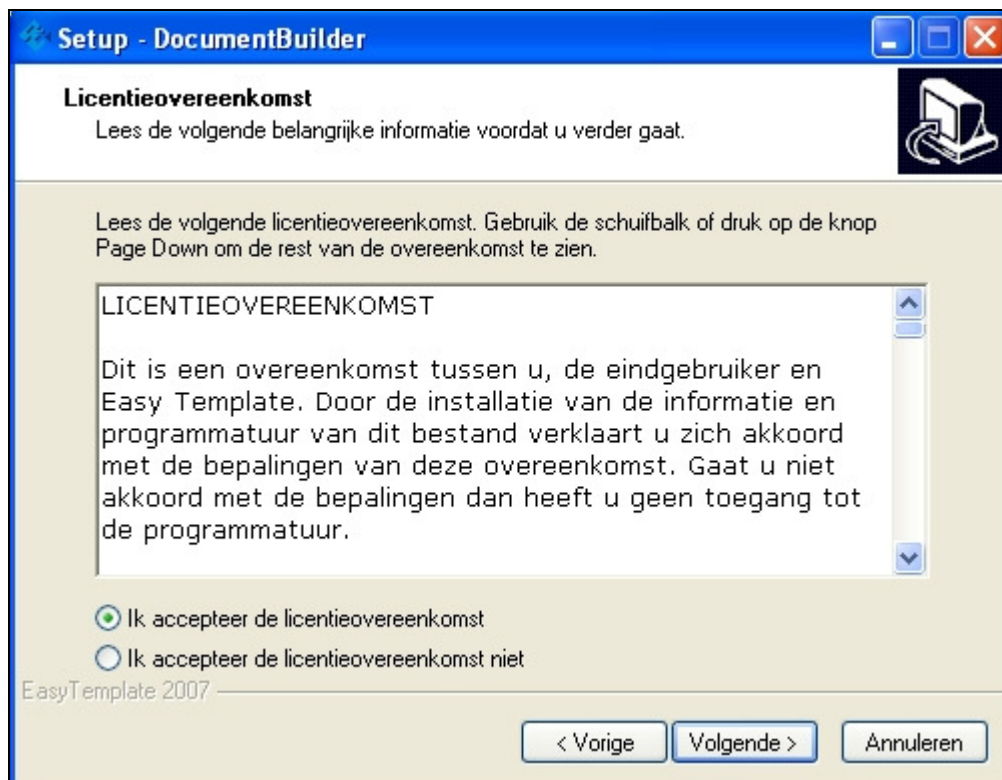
Setup - DocumentBuilder

Licentieovereenkomst
Lees de volgende belangrijke informatie voordat u verder gaat.

Lees de volgende licentieovereenkomst. Gebruik de schuifbalk of druk op de knop Page Down om de rest van de overeenkomst te zien.

LICENTIEOVEREENKOMST

Dit is een overeenkomst tussen u, de eindgebruiker en Easy Template. Door de installatie van de informatie en programmatuur van dit bestand verklaart u zich akkoord met de bepalingen van deze overeenkomst. Gaat u niet akkoord met de bepalingen dan heeft u geen toegang tot de programmatuur.

Ik accepteer de licentieovereenkomst
Ik accepteer de licentieovereenkomst niet

EasyTemplate 2007

< Vorige | Volgende > | Annuleren